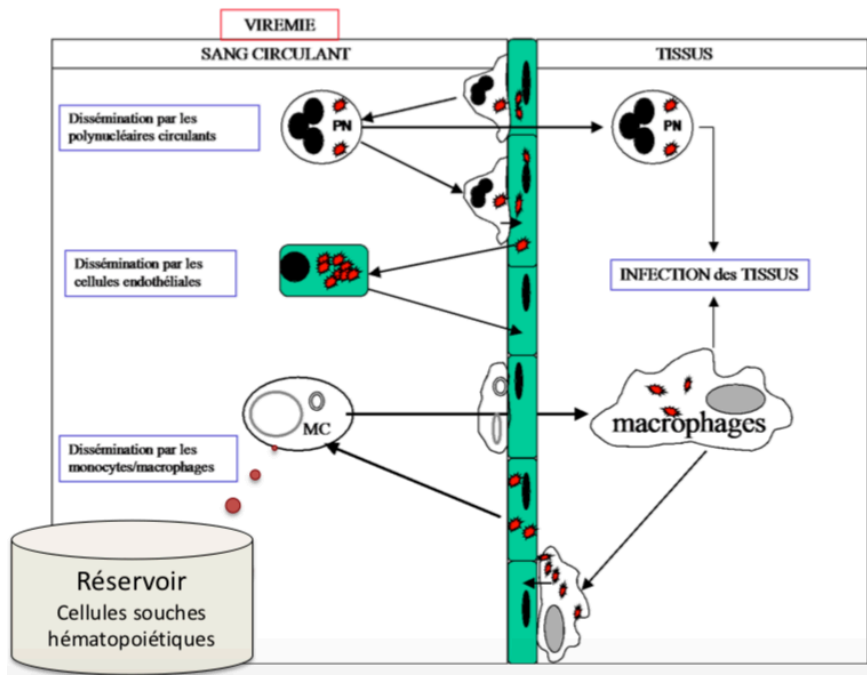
VIREMIE

SANG CIRCULANT

TISSUS

Dissémination par les polynucléaires circulants

PN

PN

Dissémination par les cellules endothéliales

INFECTION des TISSUS

MC

macrophages

Dissémination par les monocytes/macrophages

Réservoir
Cellules souches hématopoïétiques